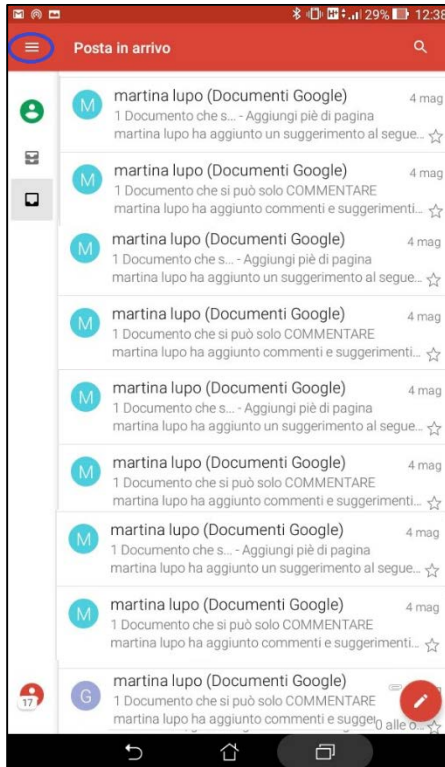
29% 12:38

Posta in arrivo

M martina lupo (Documenti Google) 4 mag
1 Documento che s... - Aggiungi piè di pagina
martina lupo ha aggiunto un suggerimento al segue...

M martina lupo (Documenti Google) 4 mag
1 Documento che si può solo COMMENTARE
martina lupo ha aggiunto commenti e suggerimenti...

M martina lupo (Documenti Google) 4 mag
1 Documento che s... - Aggiungi piè di pagina
martina lupo ha aggiunto un suggerimento al segue...

M martina lupo (Documenti Google) 4 mag
1 Documento che si può solo COMMENTARE
martina lupo ha aggiunto commenti e suggerimenti...

M martina lupo (Documenti Google) 4 mag
1 Documento che s... - Aggiungi piè di pagina
martina lupo ha aggiunto un suggerimento al segue...

M martina lupo (Documenti Google) 4 mag
1 Documento che si può solo COMMENTARE
martina lupo ha aggiunto commenti e suggerimenti...

M martina lupo (Documenti Google) 4 mag
1 Documento che s... - Aggiungi piè di pagina
martina lupo ha aggiunto un suggerimento al segue...

M martina lupo (Documenti Google) 4 mag
1 Documento che si può solo COMMENTARE
martina lupo ha aggiunto commenti e suggerimenti...

17

G martina lupo (Documenti Google)
1 Documento che si può solo COMMENTARE
martina lupo ha aggiunto commenti e sugge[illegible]0 alle o...